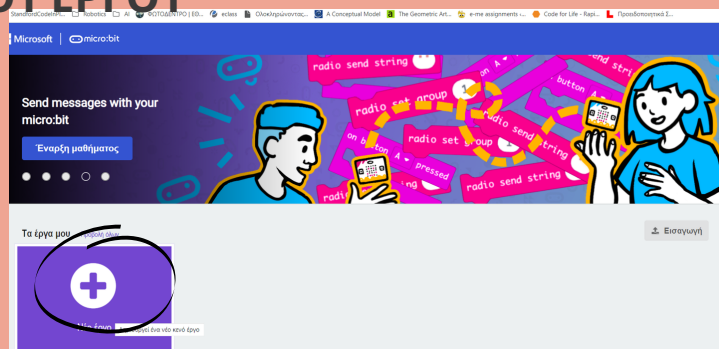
StandardsCodeInPl... Robotics AI ΦΩΤΟΔΕΝΤΡΟ | ΕΘ... eclass Ολοκληρώνοντας... A Conceptual Model The Geometric Art... e-me assignments -... Code for Life - Rapi... Προσδοκητικά Σ...

Microsoft micro:bit

Send messages with your micro:bit

Έναρξη μαθήματος

radio send string
radio set group 1
on button A pressed
radio send string
radio set group 1
on button A pressed
radio send string

Τα έργα μου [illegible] όλων

Εισαγωγή

Νέο έργο
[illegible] ένα νέο κενό έργο